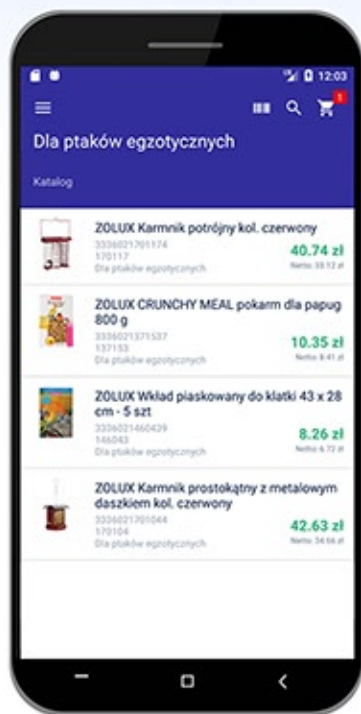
12:03

1

Dla ptaków egzotycznych

Katalog

ZOLUX Karmnik potrójny kol. czerwony
3336021701174
170117
Dla ptaków egzotycznych
40.74 zł
Netto 33.12 zł

ZOLUX CRUNCHY MEAL pokarm dla papug 800 g
3336021371537
137153
Dla ptaków egzotycznych
10.35 zł
Netto 9.41 zł

ZOLUX Wkład piaskowany do klatki 43 x 28 cm - 5 szt
3336021460439
146043
Dla ptaków egzotycznych
8.26 zł
Netto 6.72 zł

ZOLUX Karmnik prostokątny z metalowym daszkiem kol. czerwony
3336021701044
170104
Dla ptaków egzotycznych
42.63 zł
Netto 34.66 zł